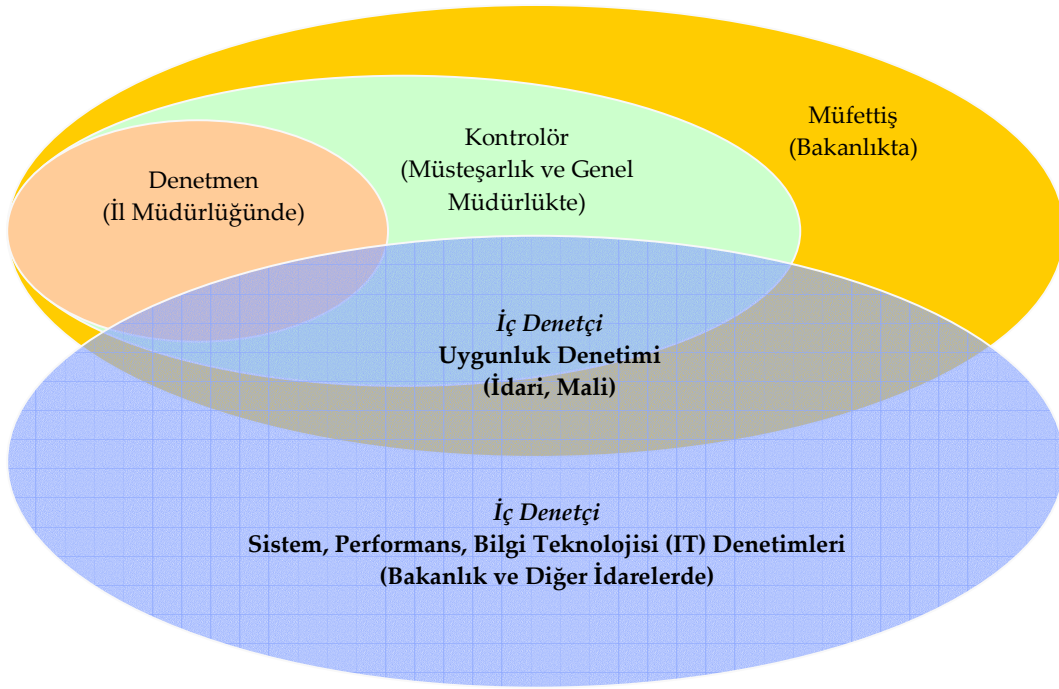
Müfettiş
(Bakanlıkta)

Kontrolör
(Müsteşarlık ve Genel Müdürlükte)

Denetmen
(İl Müdürlüğünde)

İç Denetçi
Uygunluk Denetimi
(İdari, Mali)

İç Denetçi
Sistem, Performans, Bilgi Teknolojisi (IT) Denetimleri
(Bakanlık ve Diğer İdarelerde)